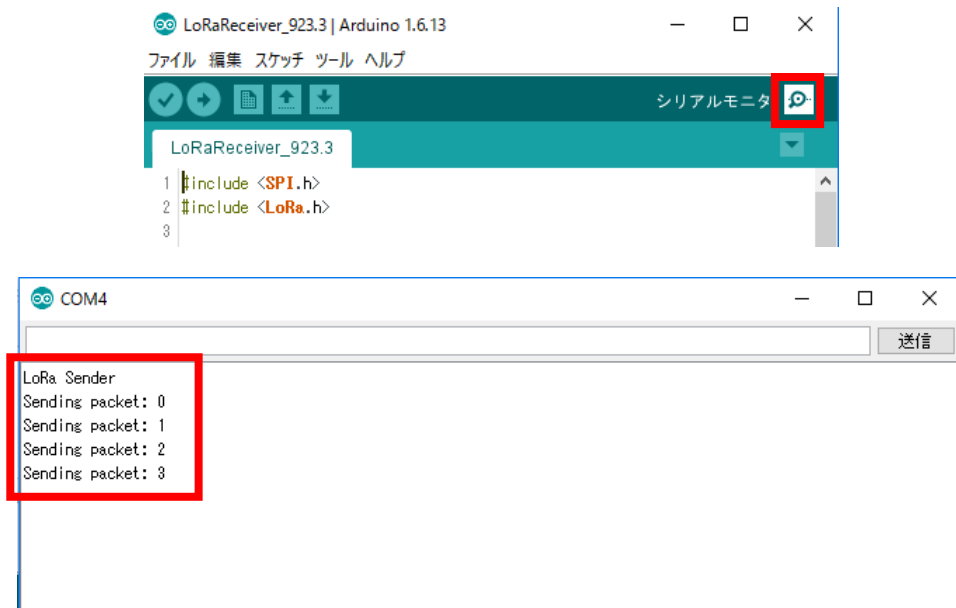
LoRaReceiver_923.3 | Arduino 1.6.13

ファイル 編集 スケッチ ツール ヘルプ

シリアルモニタ

LoRaReceiver_923.3

1 #include <SPI.h>
2 #include <LoRa.h>
3

COM4

送信

LoRa Sender
Sending packet: 0
Sending packet: 1
Sending packet: 2
Sending packet: 3